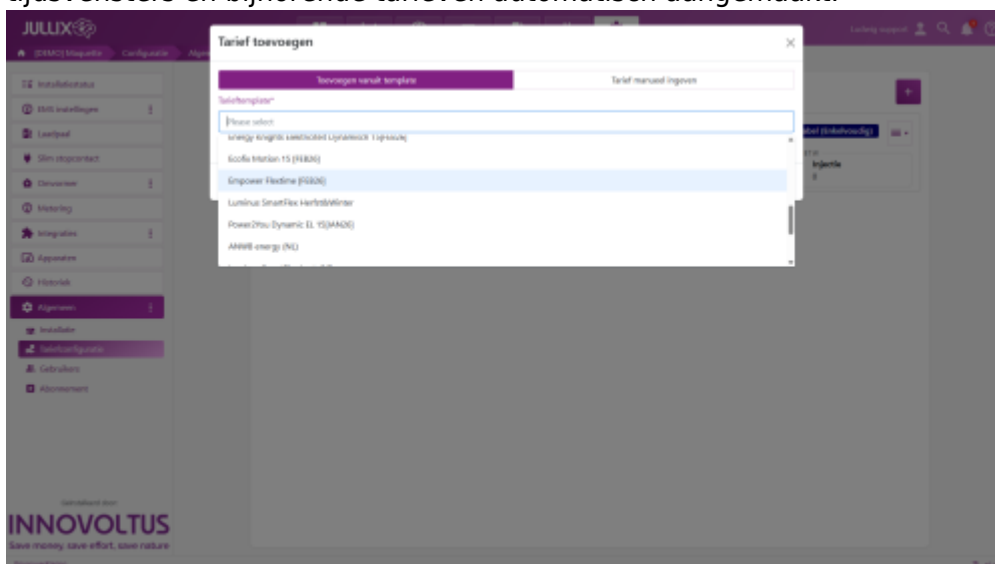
tijdvensters en bijhorende tarieven automatisch aangemaakt.

JULLIX

[DEMO] Maquette Configuratie

Installatiestatus
EMS instellingen
Laadpaal
Slim stopcontact
Omvormer
Metering
Integraties
Apparaten
Historiek
Algemeen
Installatie
Tariefconfiguratie
Gebruikers
Abonnement

Gebruikt door
INNOVOLTUS
Save money, save effort, save nature

Tarief toevoegen

Toevoegen vanuit template
Tarief manueel ingeven

Tarieftemplate*

Please select

Energy Knights Elektriciteit Dynamisch Tijdvast
Ecofix Motion 15 (FEB26)
Empower Flextime (FEB26)
Luminus SmartFlex Herfst&Winter
Power2You Dynamic EL 15(JAN26)
ANWB energy (NL)

Injectie
0